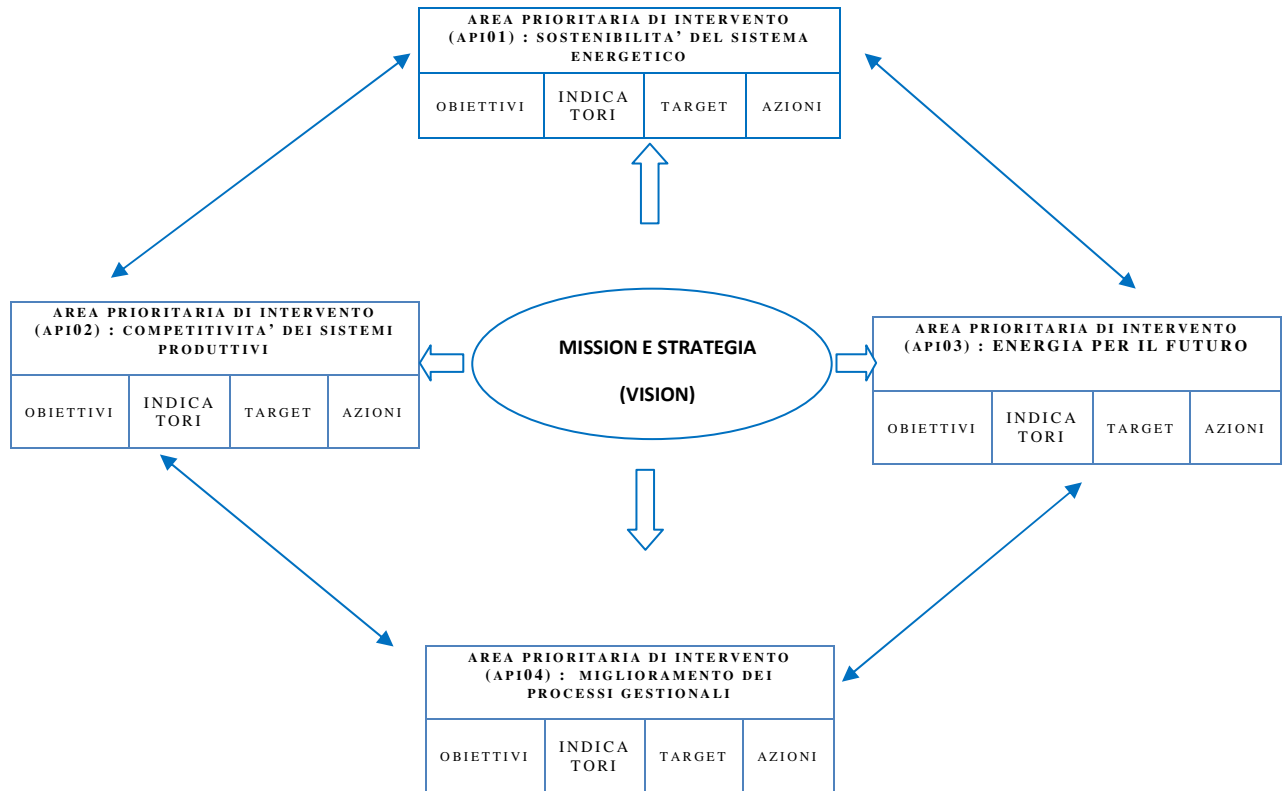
AREA PRIORITARIA DI INTERVENTO (API01) : SOSTENIBILITA' DEL SISTEMA ENERGETICO

| OBIETTIVI | INDICA TORI | TARGET | AZIONI |
|---|---|---|---|

AREA PRIORITARIA DI INTERVENTO (API02) : COMPETITIVITA' DEI SISTEMI PRODUTTIVI

| OBIETTIVI | INDICA TORI | TARGET | AZIONI |
|---|---|---|---|

MISSION E STRATEGIA

(VISION)

AREA PRIORITARIA DI INTERVENTO (API03) : ENERGIA PER IL FUTURO

| OBIETTIVI | INDICA TORI | TARGET | AZIONI |
|---|---|---|---|

AREA PRIORITARIA DI INTERVENTO (API04) : MIGLIORAMENTO DEI PROCESSI GESTIONALI

| OBIETTIVI | INDICA TORI | TARGET | AZIONI |
|---|---|---|---|